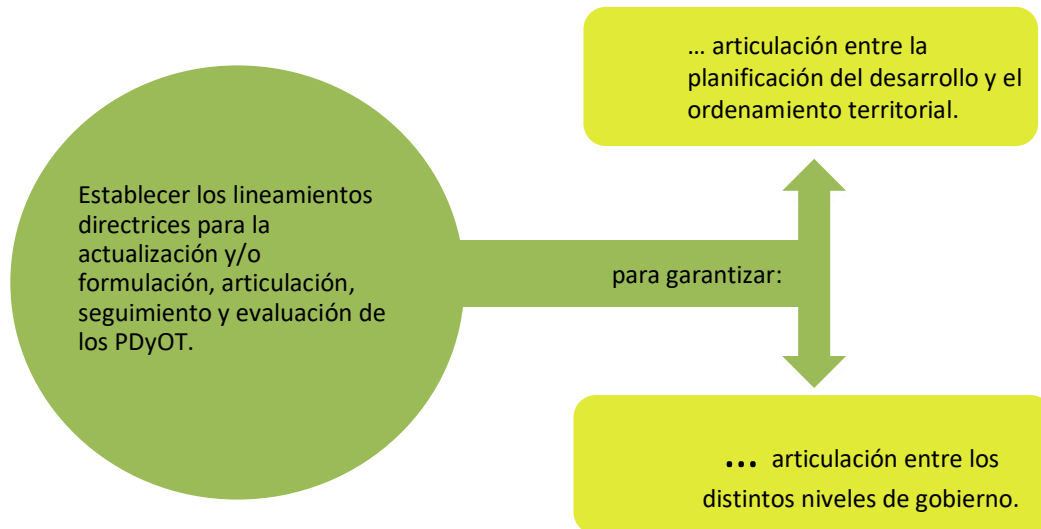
Establecer los lineamientos directrices para la actualización y/o formulación, articulación, seguimiento y evaluación de los PDyOT.

para garantizar:

… articulación entre la planificación del desarrollo y el ordenamiento territorial.

… articulación entre los distintos niveles de gobierno.